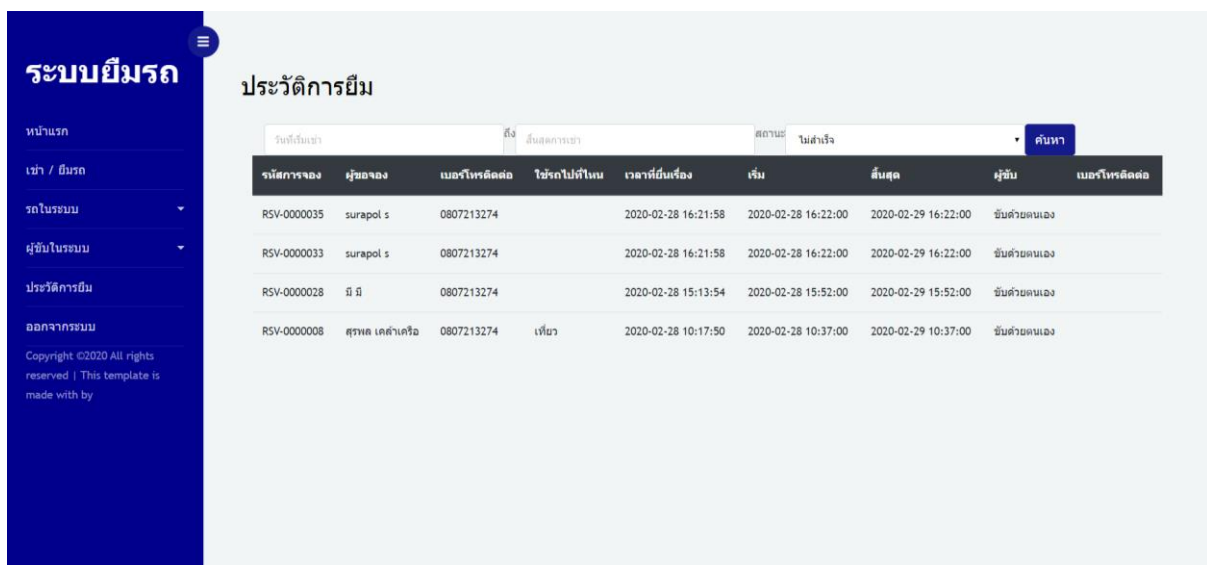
ระบบยืมรถ

หน้าแรก

เช่า / ยืมรถ

รถในระบบ

ผู้ขับในระบบ

ประวัติการยืม

ออกจากระบบ

Copyright ©2020 All rights reserved | This template is made with by

ประวัติการยืม

วันที่เริ่มเช่า ถึง สิ้นสุดการเช่า สถานะ ไม่สำเร็จ ค้นหา

| รหัสการจอง | ผู้ขอจอง | เบอร์โทรติดต่อ | ใช้รถไปที่ไหน | เวลาที่ยื่นเรื่อง | เริ่ม | สิ้นสุด | ผู้ขับ | เบอร์โทรติดต่อ |
|---|---|---|---|---|---|---|---|---|
| RSV-0000035 | surapol s | 0807213274 | | 2020-02-28 16:21:58 | 2020-02-28 16:22:00 | 2020-02-29 16:22:00 | ขับด้วยตนเอง | |
| RSV-0000033 | surapol s | 0807213274 | | 2020-02-28 16:21:58 | 2020-02-28 16:22:00 | 2020-02-29 16:22:00 | ขับด้วยตนเอง | |
| RSV-0000028 | มี มี | 0807213274 | | 2020-02-28 15:13:54 | 2020-02-28 15:52:00 | 2020-02-29 15:52:00 | ขับด้วยตนเอง | |
| RSV-0000008 | สุรพล เคล้าเครือ | 0807213274 | เที่ยว | 2020-02-28 10:17:50 | 2020-02-28 10:37:00 | 2020-02-29 10:37:00 | ขับด้วยตนเอง | |